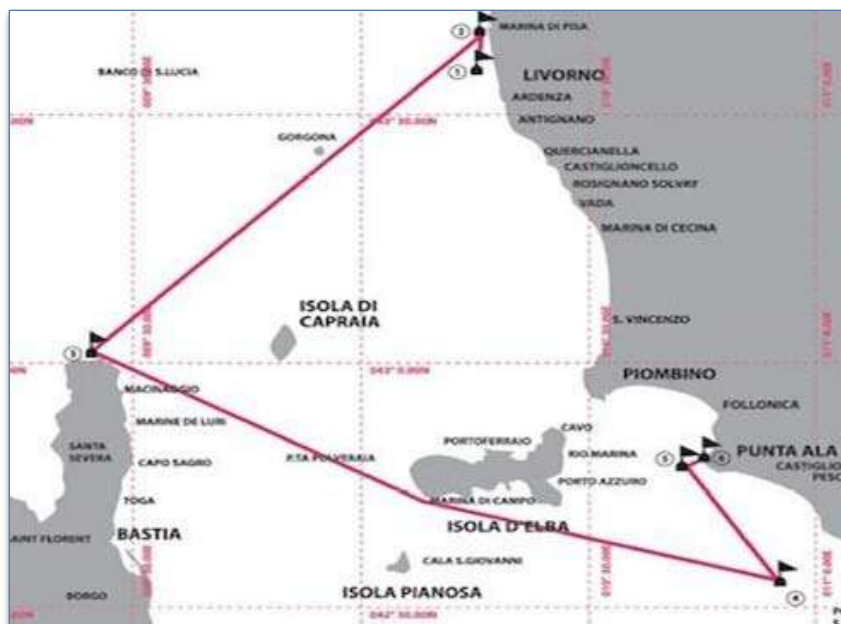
2
MARINA DI PISA
1
BANCO DI S.LUCIA
LIVORNO
ARDENZA
ANTIGNANO
043° 30.00N
GORGONA
QUERCIANELLA
CASTIGLIONCELLO
ROSIGNANO SOLVAY
VADA
MARINA DI CECINA
ISOLA DI CAPRAIA
S. VINCENZO
3
043° 0.00N
PIOMBINO
MACINAGGIO
FOLLONICA
MARINE DE LURI
CAVO
PORTOFERRAIO
RIO MARINA
PUNTA ALA
SANTA SEVERA
CAPO SAGRO
P.TA POLVERAIA
5
6
CASTIGLIO
PESC
PORTO AZZURO
TOGA
MARINA DI CAMPO
ISOLA D'ELBA
AINT FLORENT
BASTIA
CALA S.GIOVANNI
BORGO
ISOLA PIANOSA
042° 30.00N
4